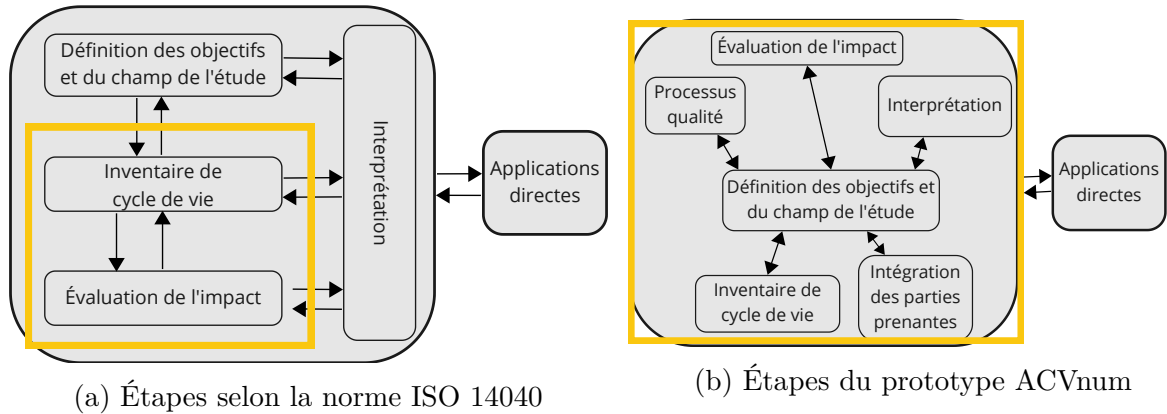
Définition des objectifs et du champ de l'étude

Inventaire de cycle de vie

Évaluation de l'impact

Interprétation

Applications directes

(a) Étapes selon la norme ISO 14040

Évaluation de l'impact

Processus qualité

Interprétation

Définition des objectifs et du champ de l'étude

Applications directes

Inventaire de cycle de vie

Intégration des parties prenantes

(b) Étapes du prototype ACVnum